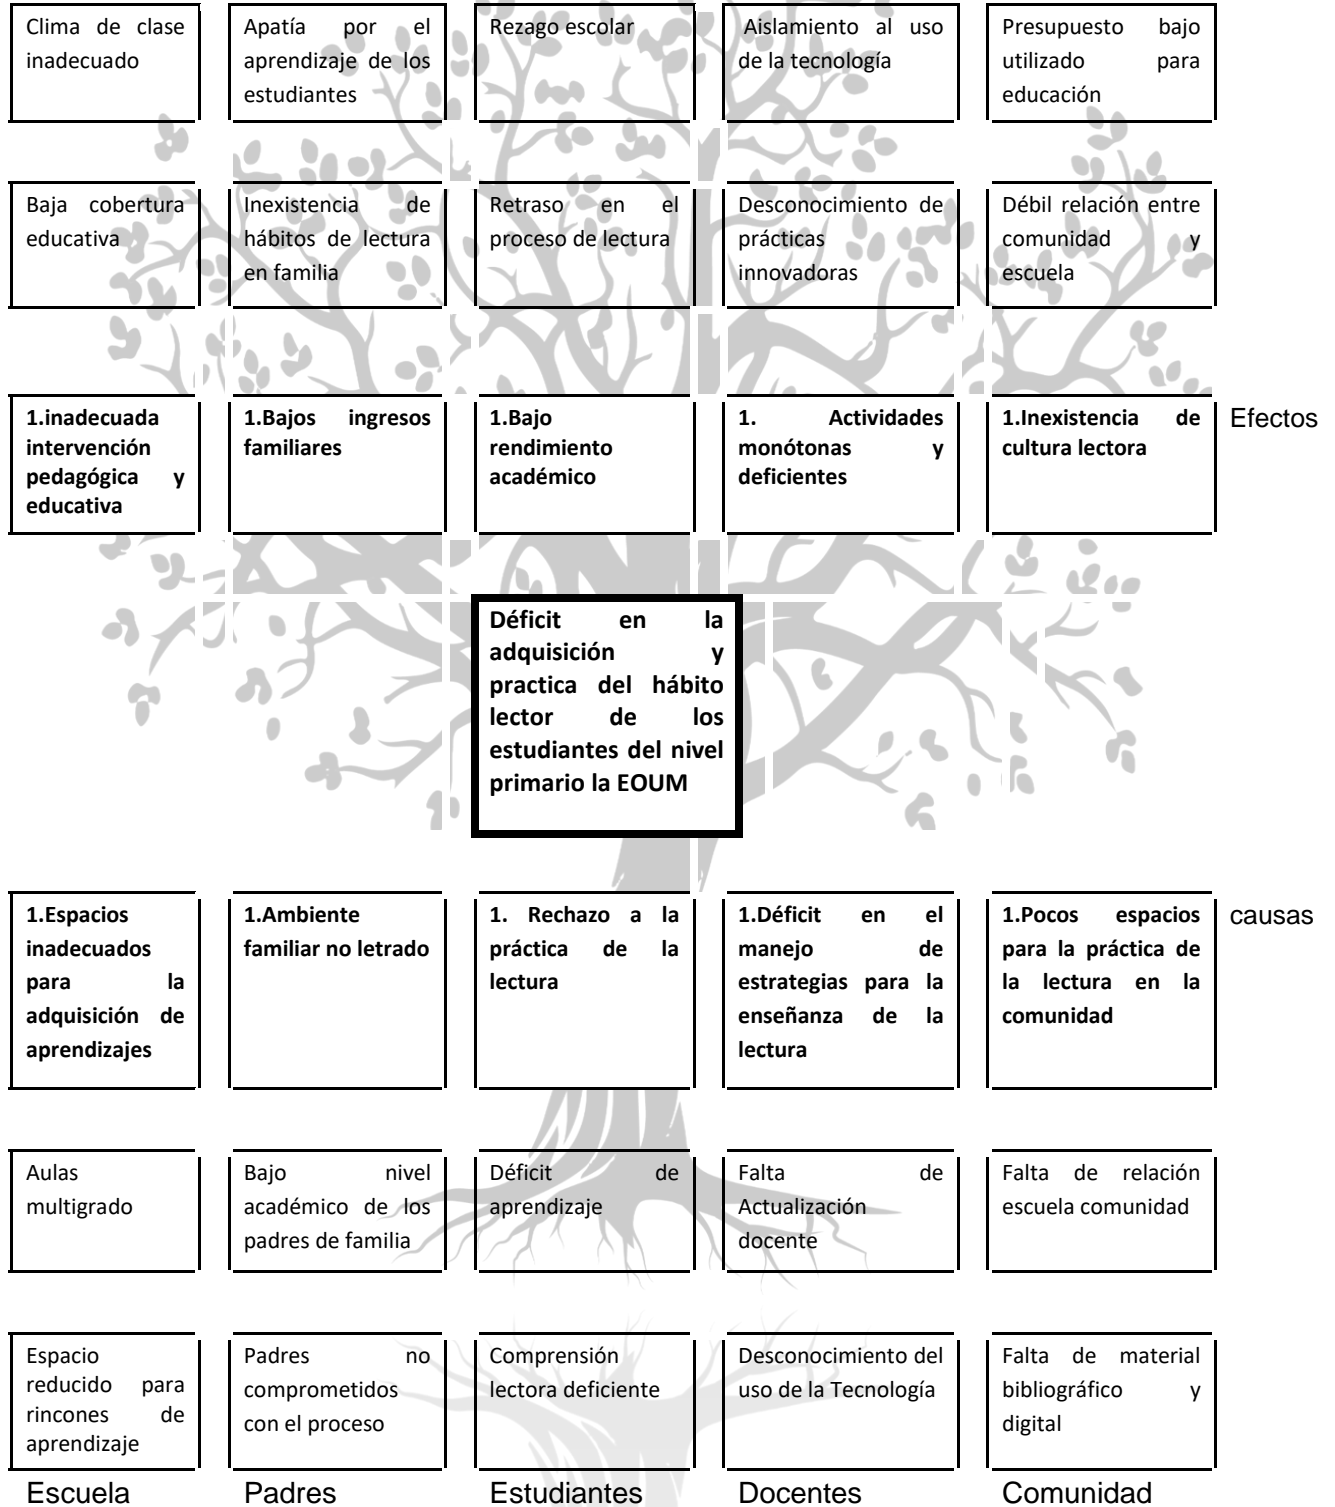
Clima de clase inadecuado

Apatía por el aprendizaje de los estudiantes

Rezago escolar

Aislamiento al uso de la tecnología

Presupuesto bajo utilizado para educación

Baja cobertura educativa

Inexistencia de hábitos de lectura en familia

Retraso en el proceso de lectura

Desconocimiento de prácticas innovadoras

Débil relación entre comunidad y escuela

**1.inadecuada intervención pedagógica y educativa**

**1.Bajos ingresos familiares**

**1.Bajo rendimiento académico**

**1. Actividades monótonas y deficientes**

**1.Inexistencia de cultura lectora**

Efectos

**Déficit en la adquisición y practica del hábito lector de los estudiantes del nivel primario la EOUM**

**1.Espacios inadecuados para la adquisición de aprendizajes**

**1.Ambiente familiar no letrado**

**1. Rechazo a la práctica de la lectura**

**1.Déficit en el manejo de estrategias para la enseñanza de la lectura**

**1.Pocos espacios para la práctica de la lectura en la comunidad**

causas

Aulas multigrado

Bajo nivel académico de los padres de familia

Déficit de aprendizaje

Falta de Actualización docente

Falta de relación escuela comunidad

Espacio reducido para rincones de aprendizaje

Padres no comprometidos con el proceso

Comprensión lectora deficiente

Desconocimiento del uso de la Tecnología

Falta de material bibliográfico y digital

Escuela

Padres

Estudiantes

Docentes

Comunidad